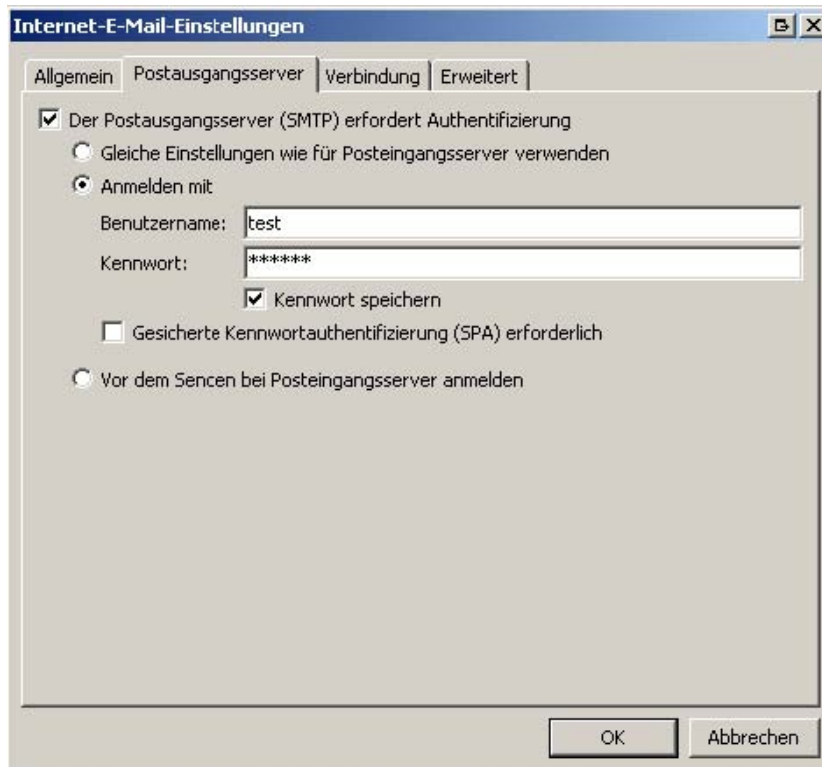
Internet-E-Mail-Einstellungen

Allgemein | Postausgangsserver | Verbindung | Erweitert

Der Postausgangsserver (SMTP) erfordert Authentifizierung

Gleiche Einstellungen wie für Posteingangsserver verwenden

Anmelden mit

Benutzername: test

Kennwort: ******

Kennwort speichern

Gesicherte Kennwortauthentifizierung (SPA) erforderlich

Vor dem Sencen bei Posteingangsserver anmelden

OK

Abbrechen